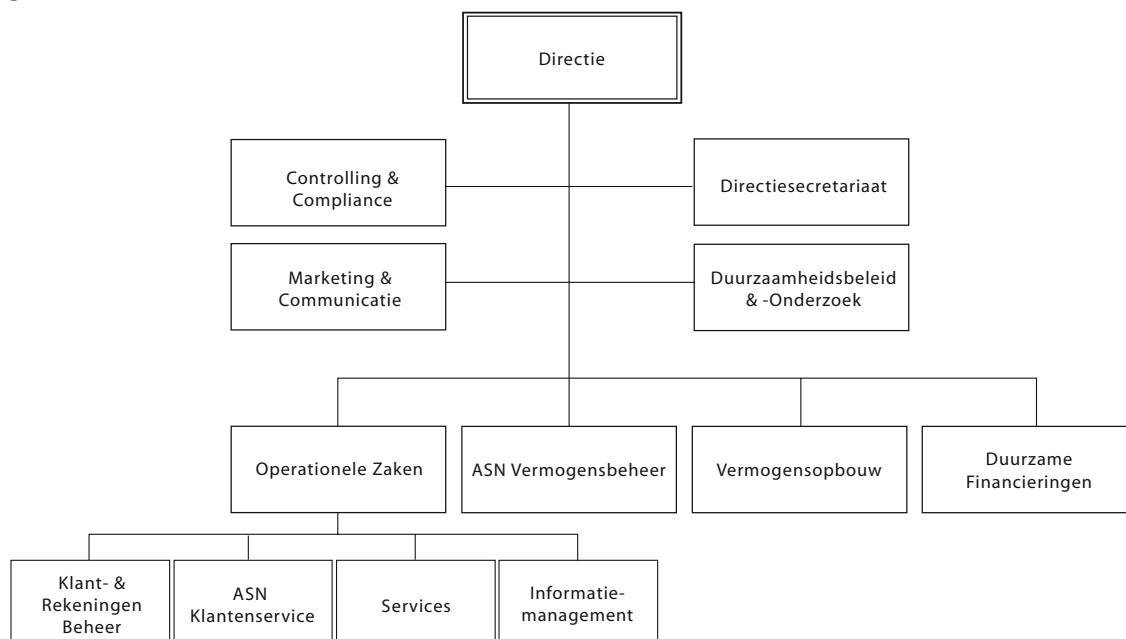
Directie

Controlling & Compliance

Directiesecretariaat

Marketing & Communicatie

Duurzaamheidsbeleid & -Onderzoek

Operationele Zaken

ASN Vermogensbeheer

Vermogensopbouw

Duurzame Financieringen

Klant- & Rekeningen Beheer

ASN Klantenservice

Services

Informatiemanagement